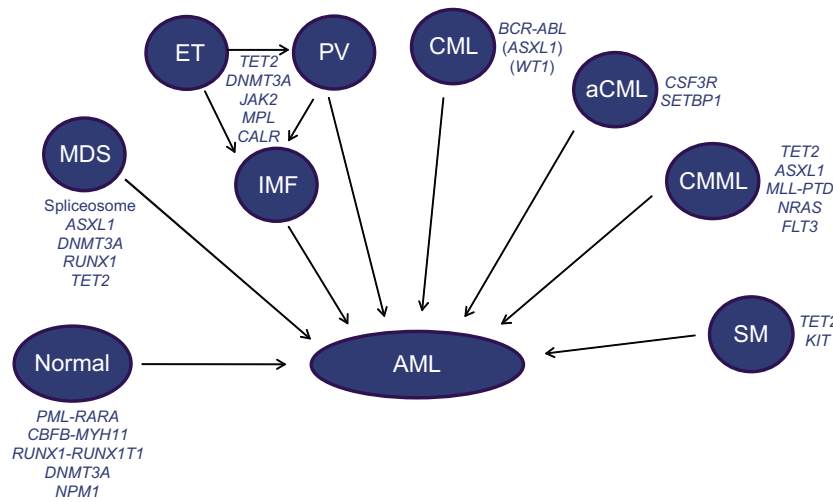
ET

PV

TET2
DNMT3A
JAK2
MPL
CALR

CML

BCR-ABL
(ASXL1)
(WT1)

aCML

CSF3R
SETBP1

MDS

Spliceosome
ASXL1
DNMT3A
RUNX1
TET2

IMF

CMML

TET2
ASXL1
MLL-PTD
NRAS
FLT3

SM

TET2
KIT

Normal

PML-RARA
CBFB-MYH11
RUNX1-RUNX1T1
DNMT3A
NPM1

AML